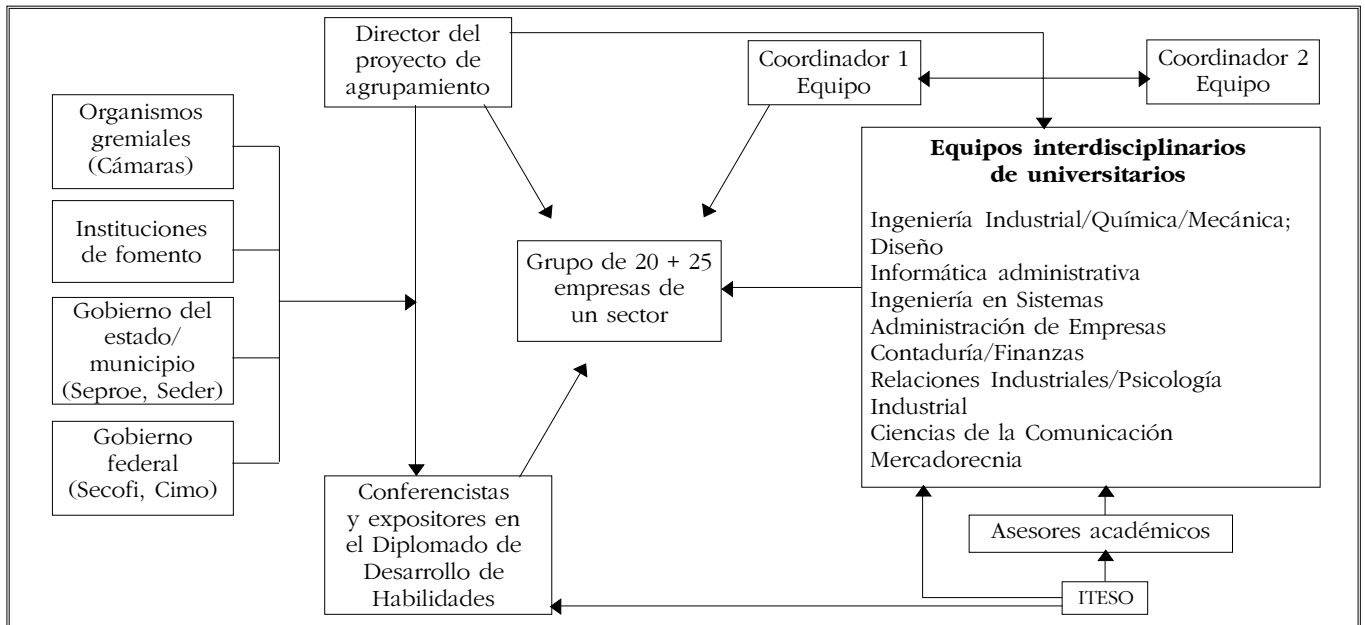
Director del proyecto de agrupamiento

Coordinador 1 Equipo

Coordinador 2 Equipo

Organismos gremiales (Cámaras)

Instituciones de fomento

Gobierno del estado/ municipio (Seproe, Seder)

Gobierno federal (Secofi, Cimo)

Grupo de 20 + 25 empresas de un sector

**Equipos interdisciplinarios de universitarios**

Ingeniería Industrial/Química/Mecánica; Diseño
Informática administrativa
Ingeniería en Sistemas
Administración de Empresas
Contaduría/Finanzas
Relaciones Industriales/Psicología Industrial
Ciencias de la Comunicación
Mercadorecnia

Conferencistas y expositores en el Diplomado de Desarrollo de Habilidades

Asesores académicos

ITESO